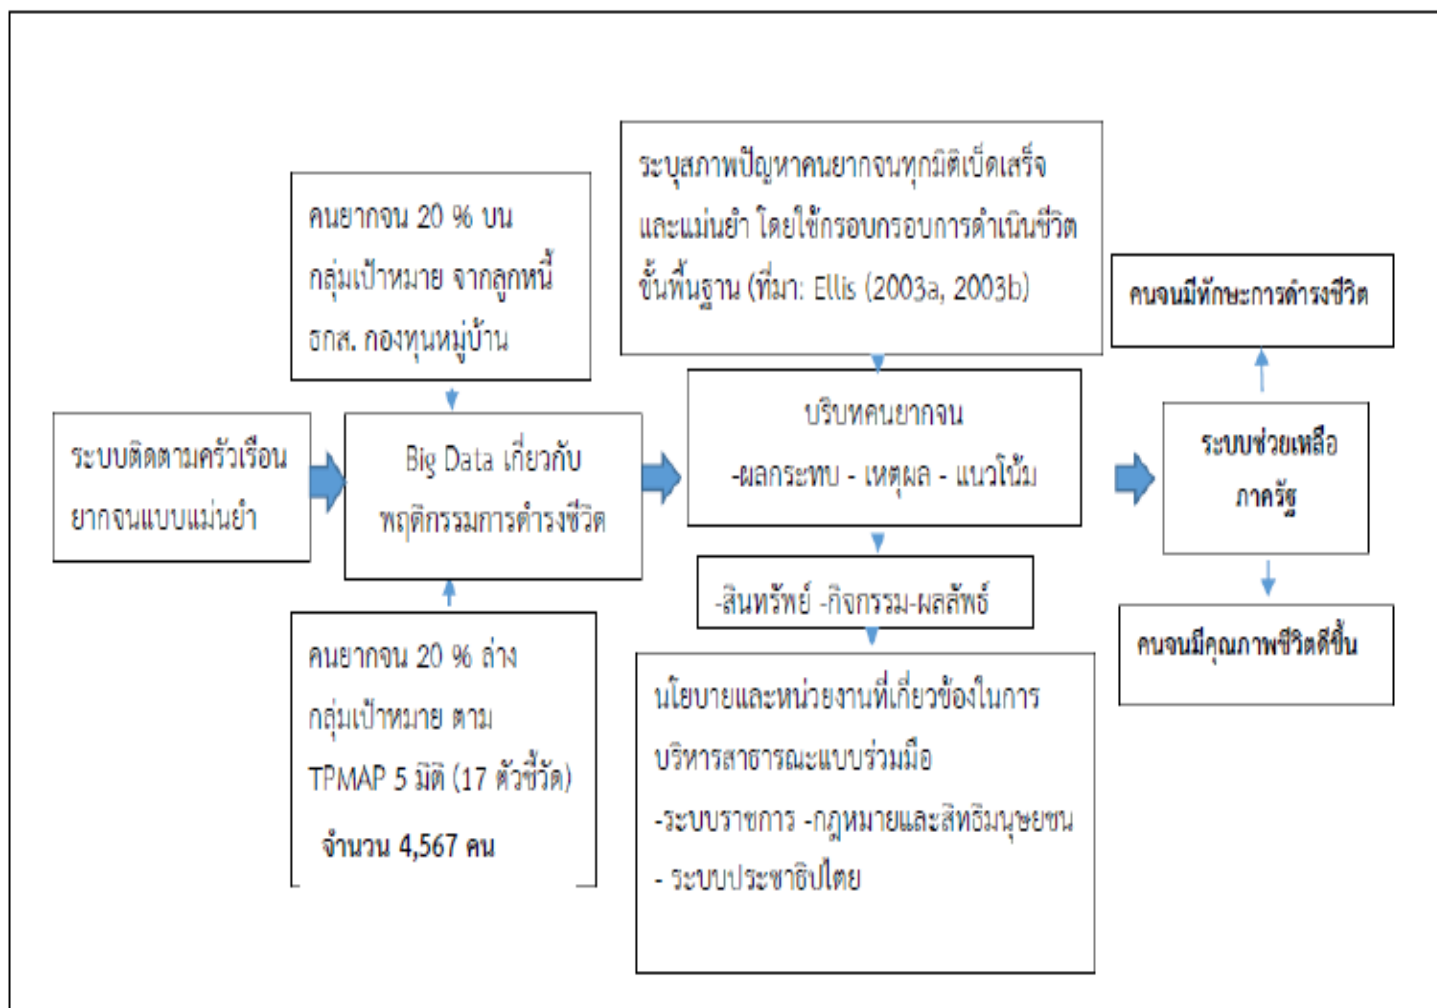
ระบบติดตามครัวเรือนยากจนแบบแม่นยำ

คนยากจน 20 % บน กลุ่มเป้าหมาย จากลูกหนี้ ธกส. กองทุนหมู่บ้าน

Big Data เกี่ยวกับพฤติกรรมการดำรงชีวิต

คนยากจน 20 % ล่าง กลุ่มเป้าหมาย ตาม TPMAP 5 มิติ (17 ตัวชี้วัด)

จำนวน 4,567 คน

ระบุสภาพปัญหาคนยากจนทุกมิติเบ็ดเสร็จและแม่นยำ โดยใช้กรอบกรอบการดำเนินชีวิตขั้นพื้นฐาน (ที่มา: Ellis (2003a, 2003b)

บริบทคนยากจน

-ผลกระทบ - เหตุผล - แนวโน้ม

-สินทรัพย์ -กิจกรรม-ผลลัพธ์

นโยบายและหน่วยงานที่เกี่ยวข้องในการบริหารสาธารณะแบบร่วมมือ

-ระบบราชการ -กฎหมายและสิทธิมนุษยชน

- ระบบประชาธิปไตย

คนจนมีทักษะการดำรงชีวิต

ระบบช่วยเหลือภาครัฐ

คนจนมีคุณภาพชีวิตดีขึ้น